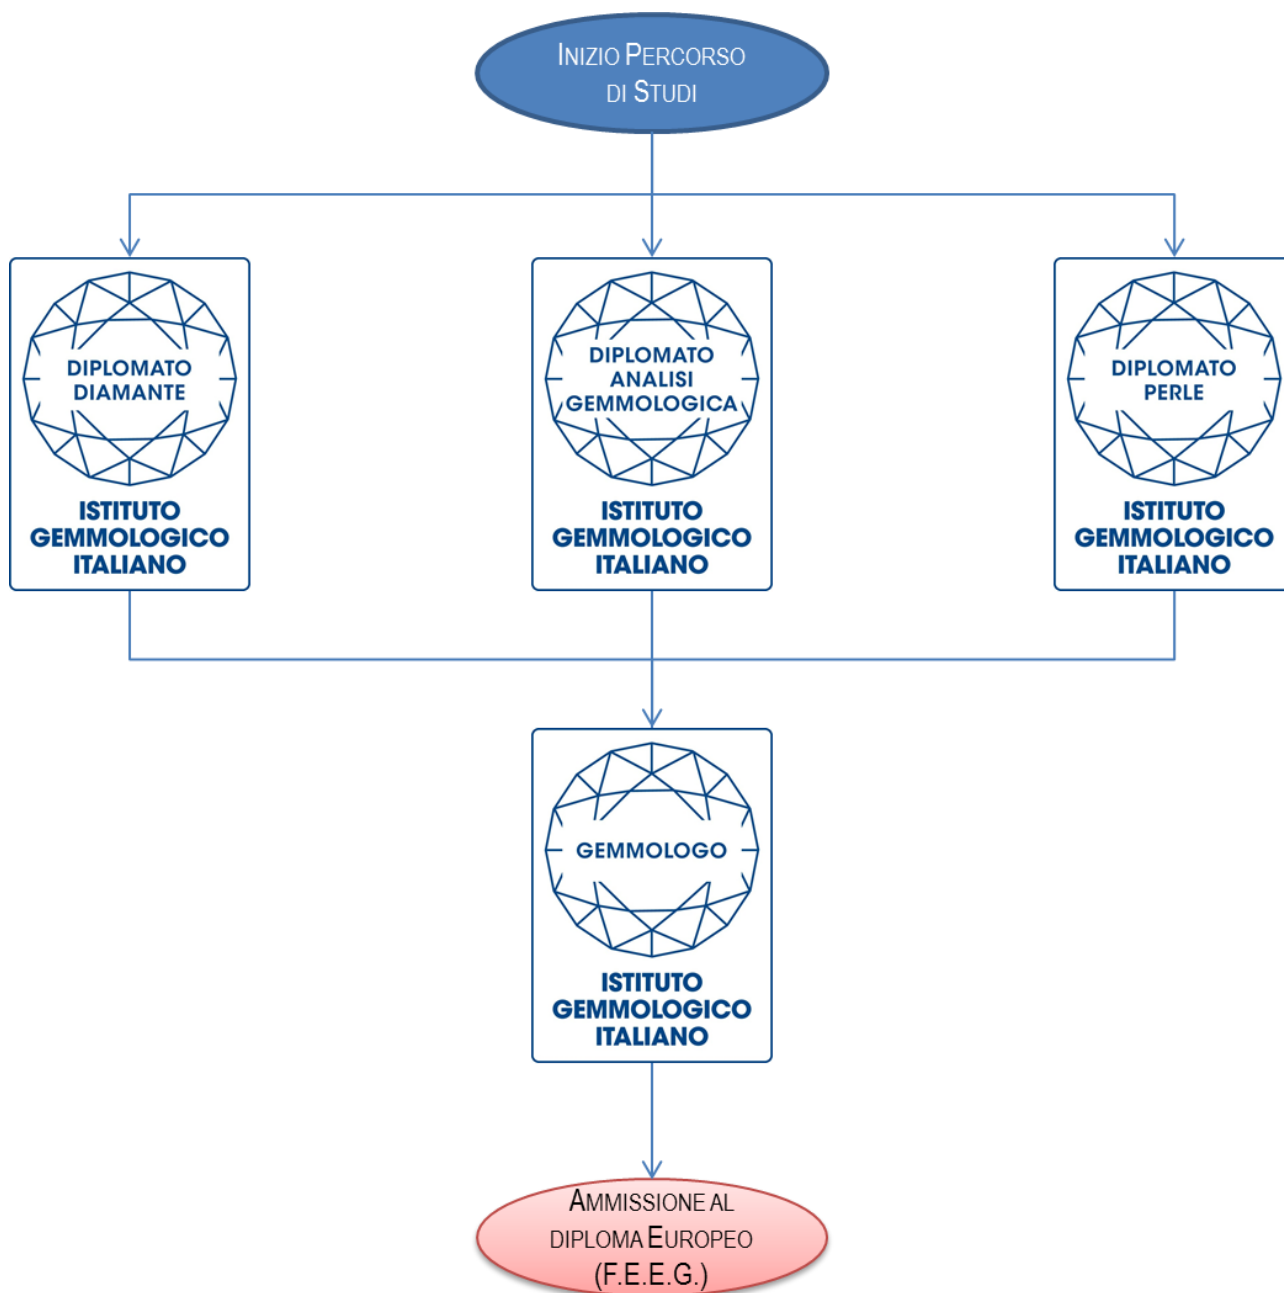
Inizio Percorso di Studi

DIPLOMATO DIAMANTE
ISTITUTO GEMMOLOGICO ITALIANO

DIPLOMATO ANALISI GEMMOLOGICA
ISTITUTO GEMMOLOGICO ITALIANO

DIPLOMATO PERLE
ISTITUTO GEMMOLOGICO ITALIANO

GEMMOLOGO
ISTITUTO GEMMOLOGICO ITALIANO

Ammissione al diploma Europeo (F.E.E.G.)